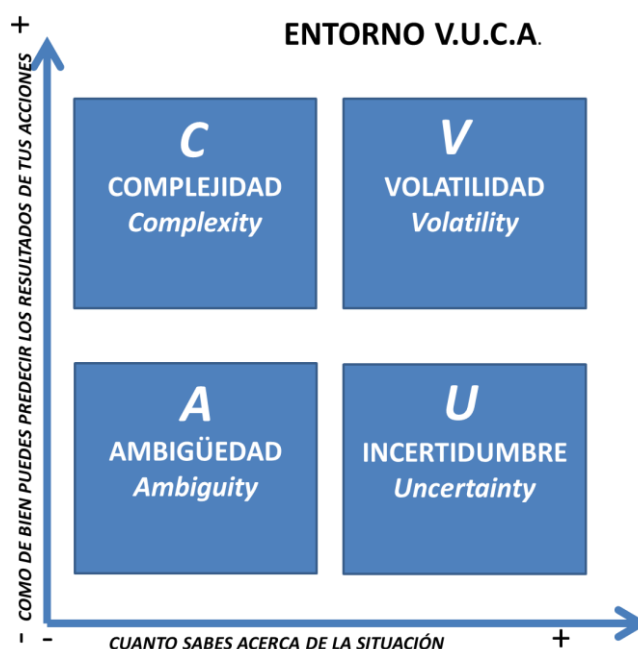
ENTORNO V.U.C.A.

+

COMO DE BIEN PUEDES PREDECIR LOS RESULTADOS DE TUS ACCIONES

-

C
COMPLEJIDAD
Complexity

V
VOLATILIDAD
Volatility

A
AMBIGÜEDAD
Ambiguity

U
INCERTIDUMBRE
Uncertainty

-

CUANTO SABES ACERCA DE LA SITUACIÓN

+